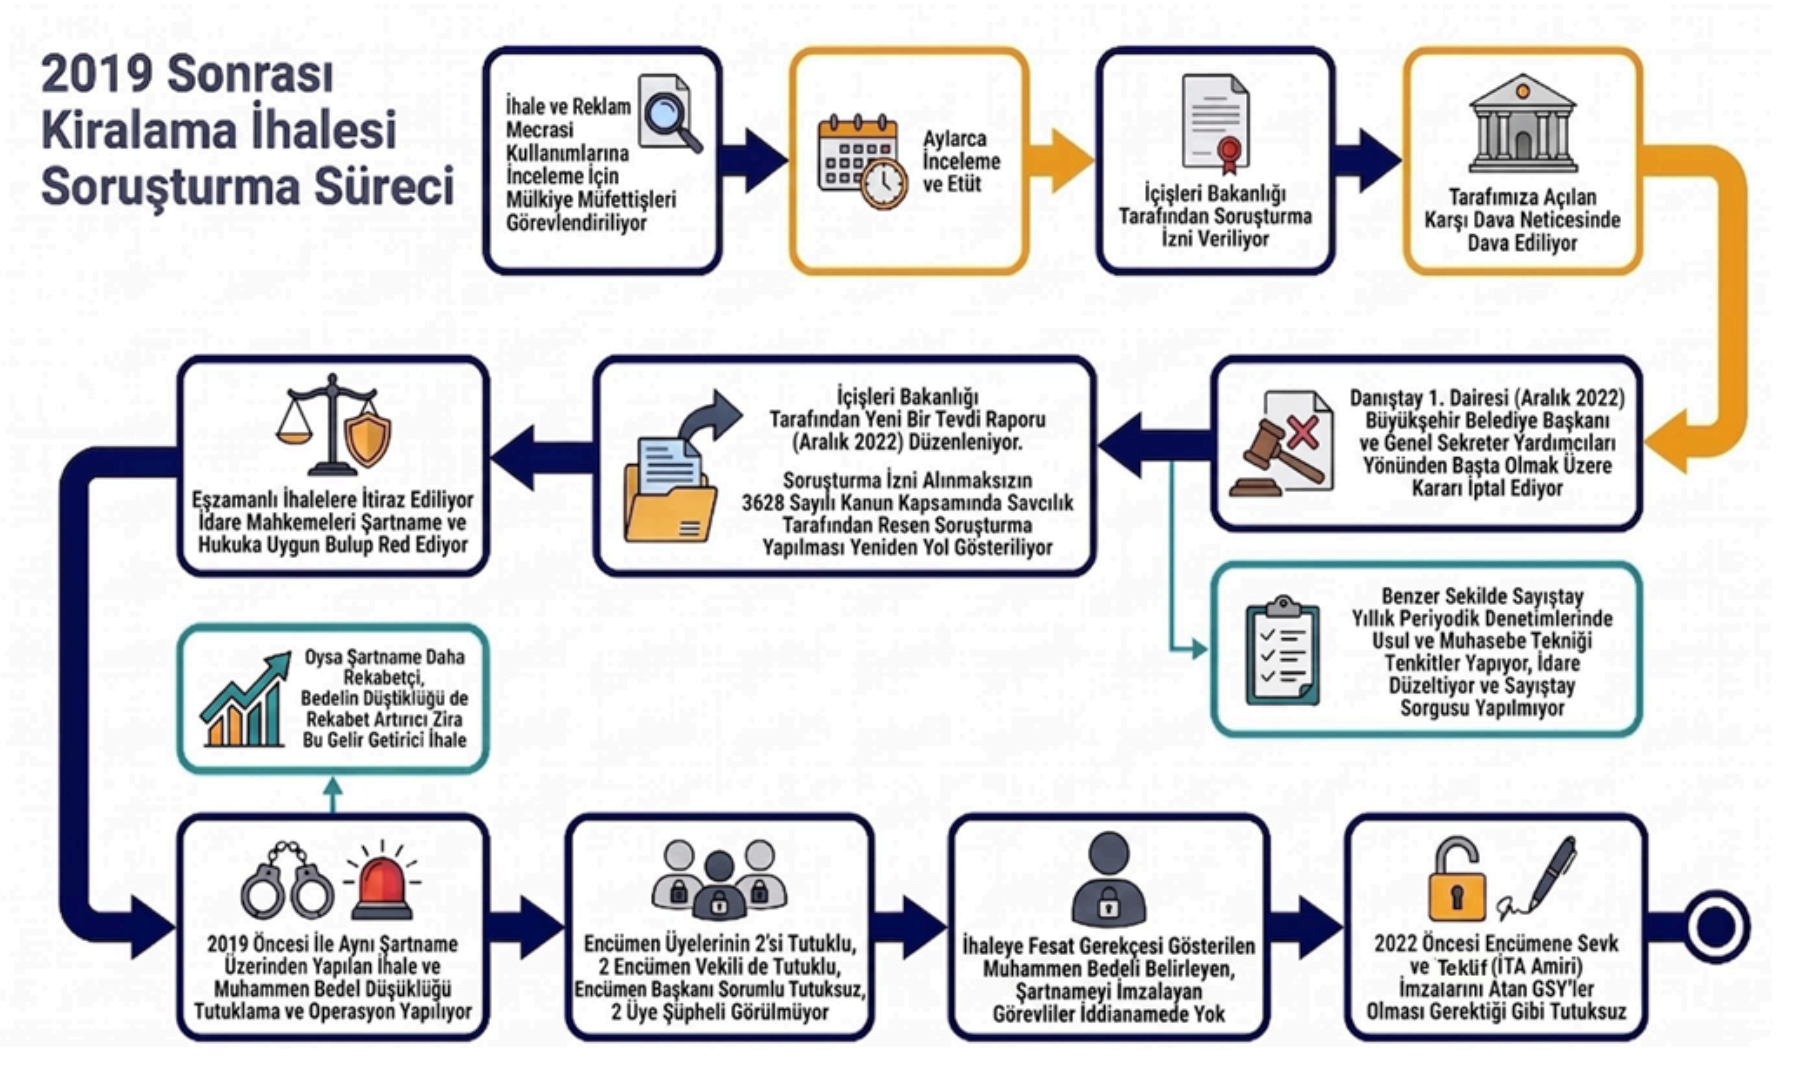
2019 Sonrası Kiralama İhalesi Soruşturma Süreci

İhale ve Reklam Mecrası Kullanımlarına İnceleme İçin Mülkiye Müfettişleri Görevlendiriliyor

Aylarca İnceleme ve Etüt

İçişleri Bakanlığı Tarafından Soruşturma İzni Veriliyor

Tarafımıza Açılan Karşı Dava Neticesinde Dava Ediliyor

Danıştay 1. Dairesi (Aralık 2022) Büyükşehir Belediye Başkanı ve Genel Sekreter Yardımcıları Yönünden Başta Olmak Üzere Kararı İptal Ediyor

İçişleri Bakanlığı Tarafından Yeni Bir Tevdi Raporu (Aralık 2022) Düzenleniyor.

Soruşturma İzni Alınmaksızın 3628 Sayılı Kanun Kapsamında Savcılık Tarafından Resen Soruşturma Yapılması Yeniden Yol Gösteriliyor

Eşzamanlı İhalelere İtiraz Ediliyor İdare Mahkemeleri Şartname ve Hukuka Uygun Bulup Red Ediyor

Benzer Sekilde Sayıştay Yıllık Periyodik Denetimlerinde Usul ve Muhasebe Tekniği Tenkitler Yapıyor, İdare Düzeltiyor ve Sayıştay Sorgusu Yapılmıyor

Oysa Şartname Daha Rekabetçi, Bedelin Düştüklüğü de Rekabet Artırıcı Zira Bu Gelir Getirici İhale

2019 Öncesi İle Aynı Şartname Üzerinden Yapılan İhale ve Muhammen Bedel Düşüklüğü Tutuklama ve Operasyon Yapılıyor

Encümen Üyelerinin 2'si Tutuklu, 2 Encümen Vekili de Tutuklu, Encümen Başkanı Sorumlu Tutuksuz, 2 Üye Şüpheli Görülmüyor

İhaleye Fesat Gerekçesi Gösterilen Muhammen Bedeli Belirleyen, Şartnameyi İmzalayan Görevliler İddianamede Yok

2022 Öncesi Encümene Sevk ve Teklif (İTA Amiri) İmzalarını Atan GSY'ler Olması Gerektiği Gibi Tutuksuz